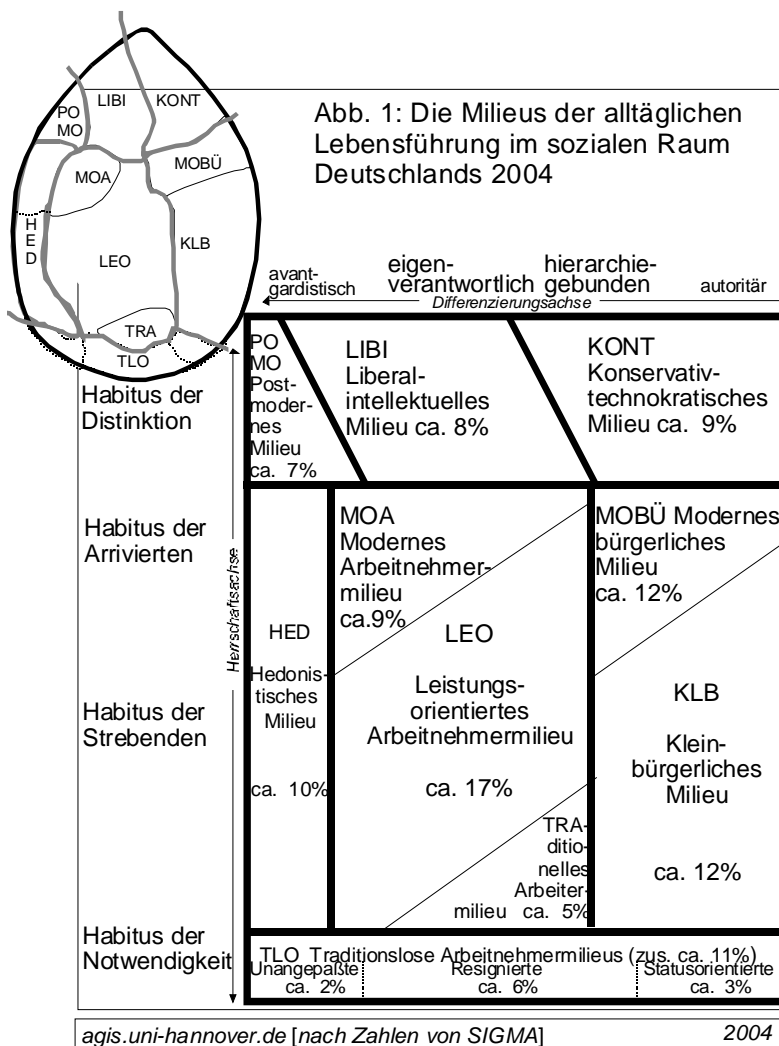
PO MO
LIBI
KONT
MOA
MOBÜ
H E D
LEO
KLB
TRA
TLO

Abb. 1: Die Milieus der alltäglichen Lebensführung im sozialen Raum Deutschlands 2004

avantgardistisch
eigenverantwortlich
hierarchiegebunden
autoritär
Differenzierungsachse

Herrschaftsachse

Habitus der Distinktion
Habitus der Arrivierten
Habitus der Strebenden
Habitus der Notwendigkeit

PO MO Postmodernes Milieu ca. 7%

LIBI Liberalintellektuelles Milieu ca. 8%

KONT Konservativtechnokratisches Milieu ca. 9%

HED Hedonistisches Milieu ca. 10%

MOA Modernes Arbeitnehmermilieu ca.9%

LEO Leistungsorientiertes Arbeitnehmermilieu ca. 17%

MOBÜ Modernes bürgerliches Milieu ca. 12%

KLB Kleinbürgerliches Milieu ca. 12%

TRAditionelles Arbeitermilieu ca. 5%

TLO Traditionslose Arbeitnehmermilieus (zus. ca. 11%)
Unangepaßte ca. 2%
Resignierte ca. 6%
Statusorientierte ca. 3%

agis.uni-hannover.de [nach Zahlen von SIGMA]
2004